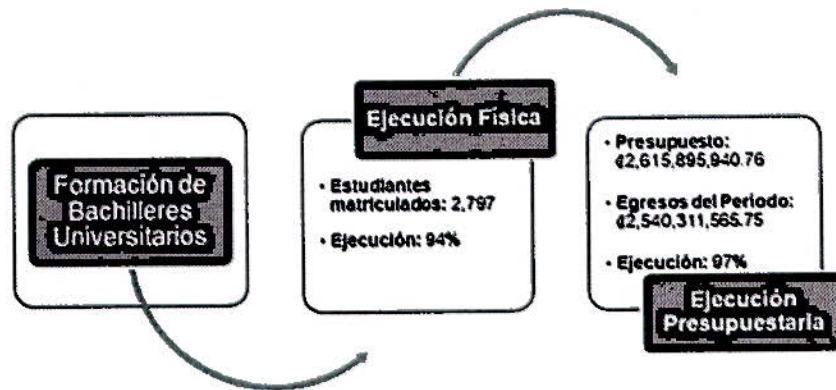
Formación de Bachilleres Universitarios

Ejecución Física

• Estudiantes matriculados: 2,797

• Ejecución: 94%

• Presupuesto: ¢2,615,895,940.76

• Egresos del Periodo: ¢2,540,311,565.75

• Ejecución: 97%

Ejecución Presupuestaria